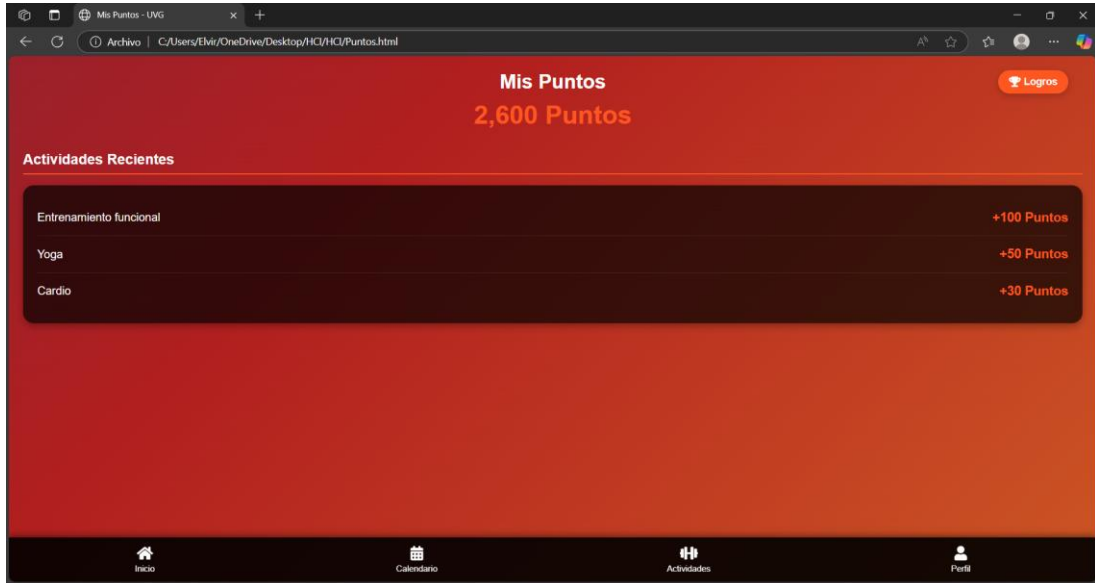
Mis Puntos - UVG

Archivo | C:/Users/Elvir/OneDrive/Desktop/HCI/HCI/Puntos.html

Mis Puntos

2,600 Puntos

Logros

Actividades Recientes

Entrenamiento funcional +100 Puntos

Yoga +50 Puntos

Cardio +30 Puntos

Inicio Calendario Actividades Perfil